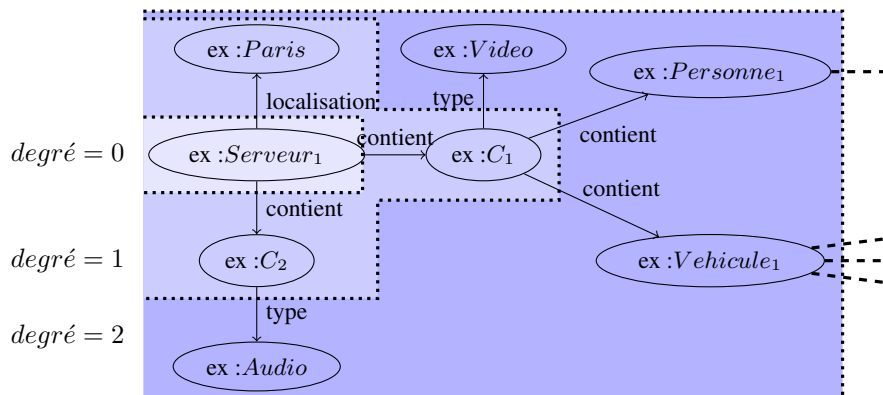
ex :$Paris$

ex :$Video$

ex :$Personne_1$

localisation

type

$degré = 0$

ex :$Serveur_1$

contient

ex :$C_1$

contient

contient

contient

$degré = 1$

ex :$C_2$

ex :$Vehicule_1$

type

$degré = 2$

ex :$Audio$